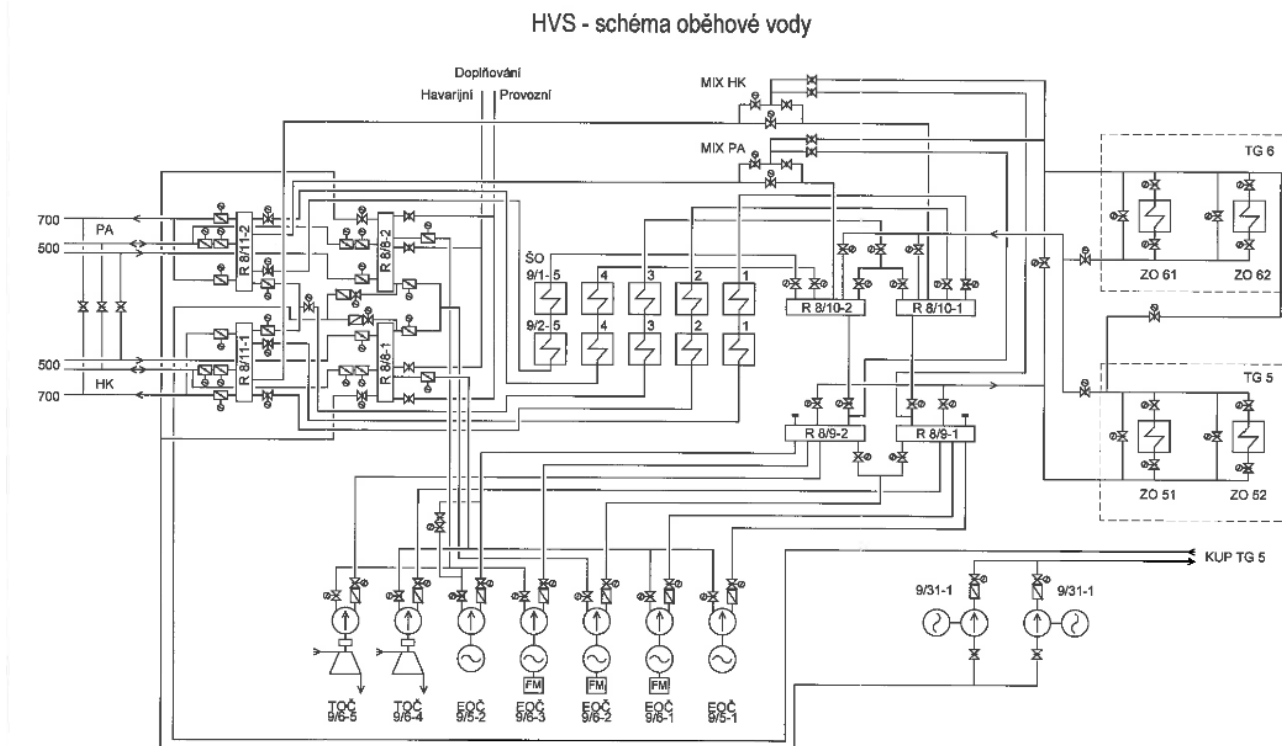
HVS - schéma oběhové vody

Doplňování
Havarijní
Provozní

MIX HK
MIX PA

TG 6
ZO 61
ZO 62

700
PA
500
R 8/11-2
R 8/8-2

500
HK
700
R 8/11-1
R 8/8-1

ŠO
9/1-5
4
3
2
1
9/2-5
4
3
2
1

R 8/10-2
R 8/10-1

R 8/9-2
R 8/9-1

TG 5
ZO 51
ZO 52

KUP TG 5

9/31-1
9/31-1

FM
FM
FM

TOČ 9/6-5
TOČ 9/6-4
EOČ 9/5-2
EOČ 9/6-3
EOČ 9/6-2
EOČ 9/6-1
EOČ 9/5-1